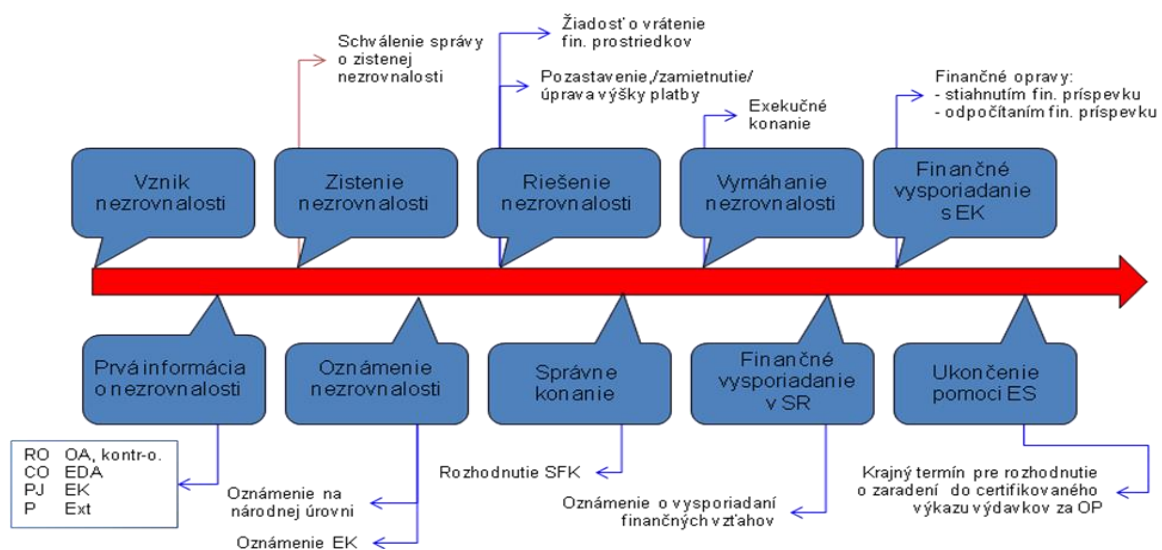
Schválenie správy o zistenej nezrovnalosti

Žiadosť o vrátenie fin. prostriedkov

Pozastavenie,/zamietnutie/ úprava výšky platby

Exekučné konanie

Finančné opravy:
- stiahnutím fin. príspevku
- odpočítaním fin. príspevku

Vznik nezrovnalosti

Zistenie nezrovnalosti

Riešenie nezrovnalosti

Vymáhanie nezrovnalosti

Finančné vysporiadanie s EK

Prvá informácia o nezrovnalosti

Oznámenie nezrovnalosti

Správne konanie

Finančné vysporiadanie v SR

Ukončenie pomoci ES

| RO | OA, kontr-o. |
|---|---|
| CO | EDA |
| PJ | EK |
| P | Ext |

Oznámenie na národnej úrovni

Oznámenie EK

Rozhodnutie SFK

Oznámenie o vysporiadaní finančných vzťahov

Krajný termín pre rozhodnutie o zaradení do certifikovaného výkazu výdavkov za OP